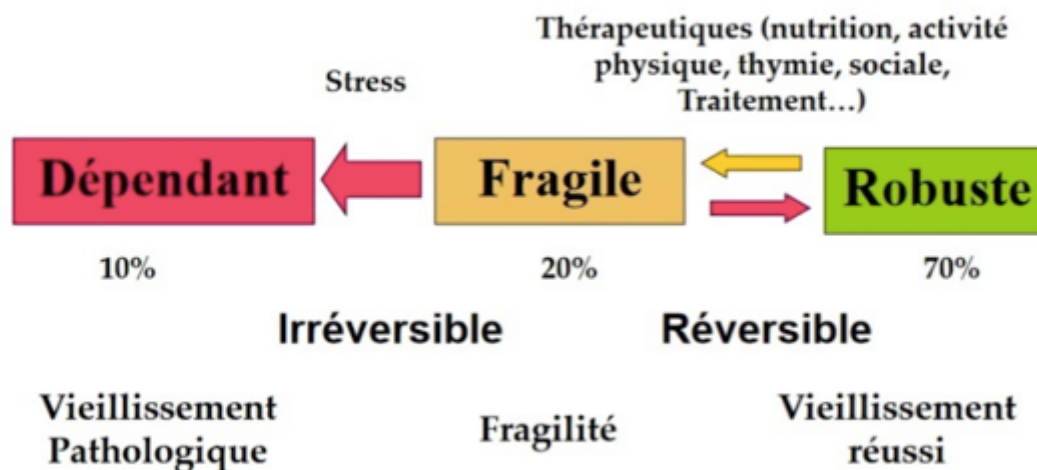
Thérapeutiques (nutrition, activité physique, thymie, sociale, Traitement…)

Stress

Dépendant

Fragile

Robuste

10%

20%

70%

Irréversible

Réversible

Vieillissement Pathologique

Fragilité

Vieillissement réussi